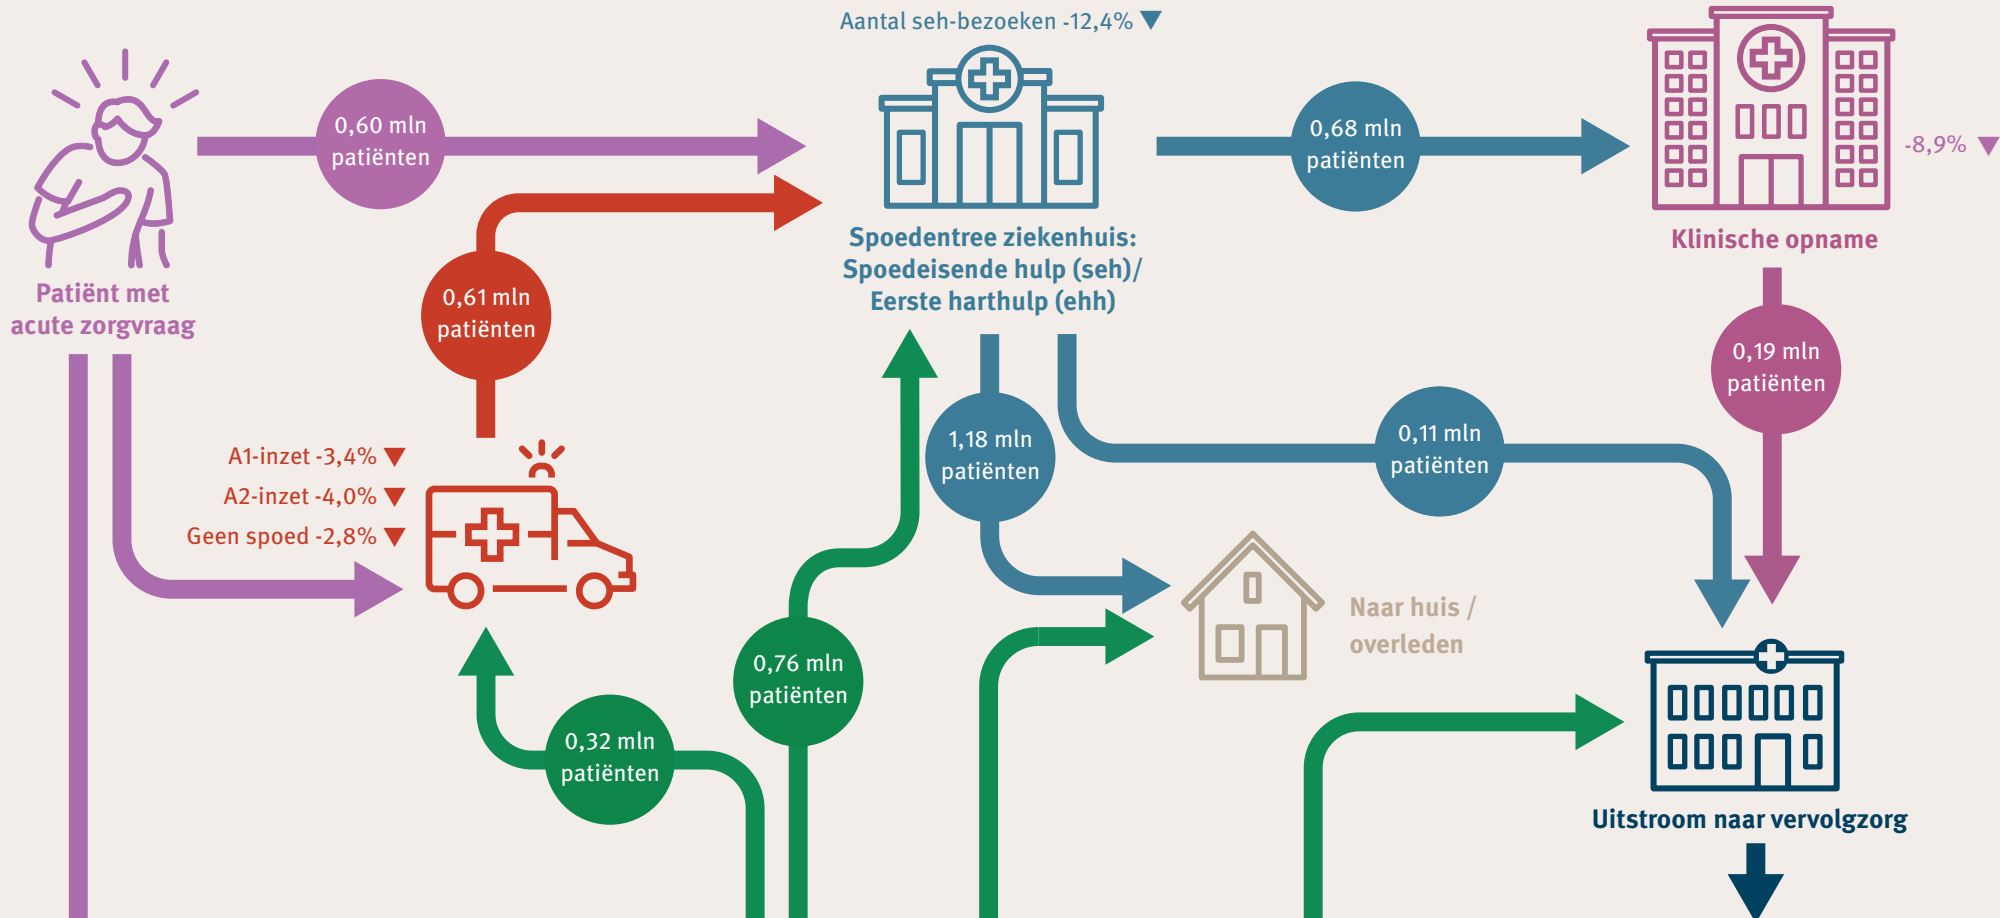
Aantal seh-bezoeken -12,4% ▼

Patiënt met acute zorgvraag

0,60 mln patiënten

0,61 mln patiënten

Spoedentree ziekenhuis: Spoedeisende hulp (seh)/ Eerste harthulp (ehh)

0,68 mln patiënten

-8,9% ▼

Klinische opname

0,19 mln patiënten

A1-inzet -3,4% ▼

A2-inzet -4,0% ▼

Geen spoed -2,8% ▼

1,18 mln patiënten

0,11 mln patiënten

Naar huis / overleden

0,76 mln patiënten

0,32 mln patiënten

Uitstroom naar vervolgzorg